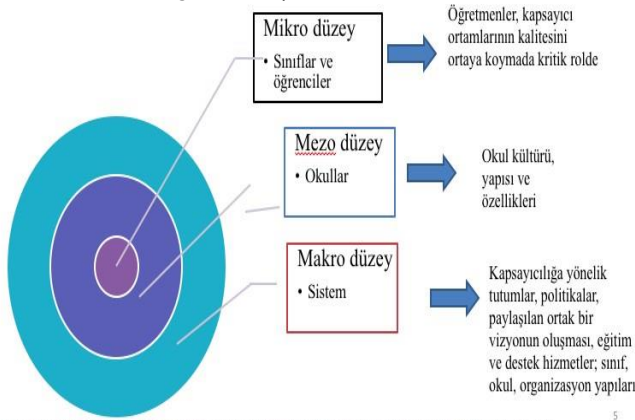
Mikro düzey
• Sınıflar ve öğrenciler

Öğretmenler, kapsayıcı ortamlarının kalitesini ortaya koymada kritik rolde

Mezo düzey
• Okullar

Okul kültürü, yapısı ve özellikleri

Makro düzey
• Sistem

Kapsayıcılığa yönelik tutumlar, politikalar, paylaşılan ortak bir vizyonun oluşması, eğitim ve destek hizmetler; sınıf, okul, organizasyon yapıları

5